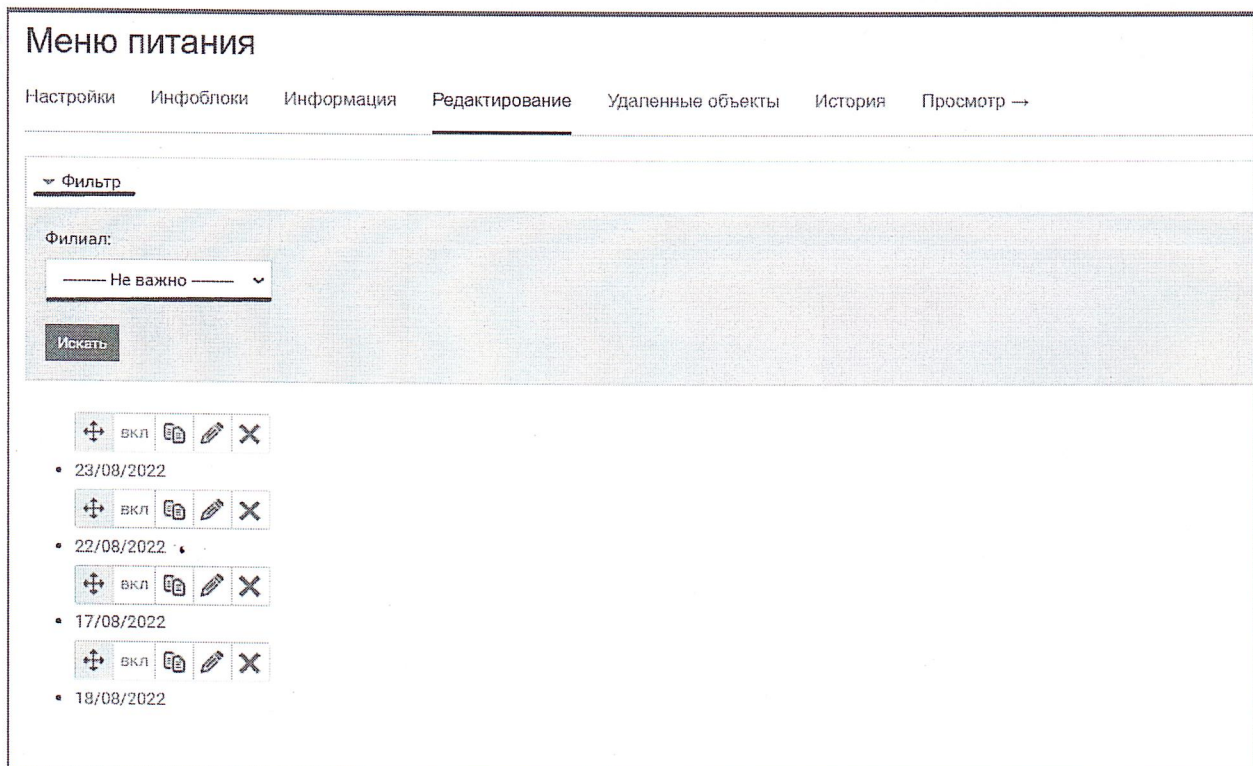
Меню питания

Настройки Инфоблоки Информация Редактирование Удаленные объекты История Просмотр →

Фильтр

Филиал:

------- Не важно -------

Искать

вкл

• 23/08/2022

вкл

• 22/08/2022

вкл

• 17/08/2022

вкл

• 18/08/2022